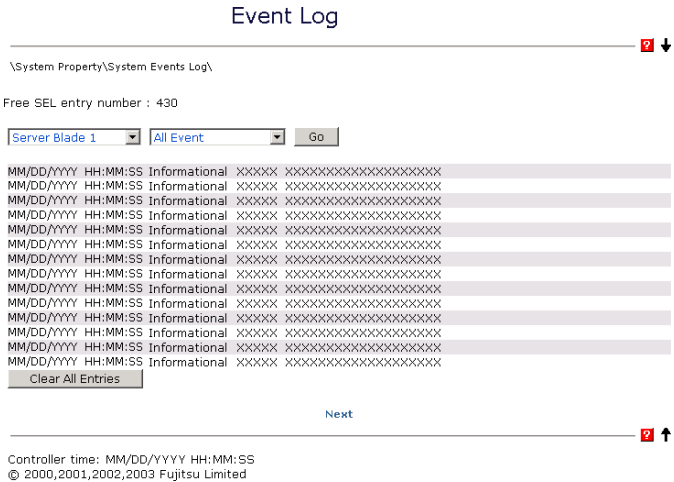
Event Log

?

\System Property\System Events Log\

Free SEL entry number : 430

Server Blade 1
All Event
Go

MM/DD/YYYY HH:MM:SS Informational XXXXX XXXXXXXXXXXXXXXXXXX
MM/DD/YYYY HH:MM:SS Informational XXXXX XXXXXXXXXXXXXXXXXXX
MM/DD/YYYY HH:MM:SS Informational XXXXX XXXXXXXXXXXXXXXXXXX
MM/DD/YYYY HH:MM:SS Informational XXXXX XXXXXXXXXXXXXXXXXXX
MM/DD/YYYY HH:MM:SS Informational XXXXX XXXXXXXXXXXXXXXXXXX
MM/DD/YYYY HH:MM:SS Informational XXXXX XXXXXXXXXXXXXXXXXXX
MM/DD/YYYY HH:MM:SS Informational XXXXX XXXXXXXXXXXXXXXXXXX
MM/DD/YYYY HH:MM:SS Informational XXXXX XXXXXXXXXXXXXXXXXXX
MM/DD/YYYY HH:MM:SS Informational XXXXX XXXXXXXXXXXXXXXXXXX
MM/DD/YYYY HH:MM:SS Informational XXXXX XXXXXXXXXXXXXXXXXXX
MM/DD/YYYY HH:MM:SS Informational XXXXX XXXXXXXXXXXXXXXXXXX
MM/DD/YYYY HH:MM:SS Informational XXXXX XXXXXXXXXXXXXXXXXXX
MM/DD/YYYY HH:MM:SS Informational XXXXX XXXXXXXXXXXXXXXXXXX
MM/DD/YYYY HH:MM:SS Informational XXXXX XXXXXXXXXXXXXXXXXXX
MM/DD/YYYY HH:MM:SS Informational XXXXX XXXXXXXXXXXXXXXXXXX
Clear All Entries

Next

?

Controller time: MM/DD/YYYY HH:MM:SS
© 2000,2001,2002,2003 Fujitsu Limited